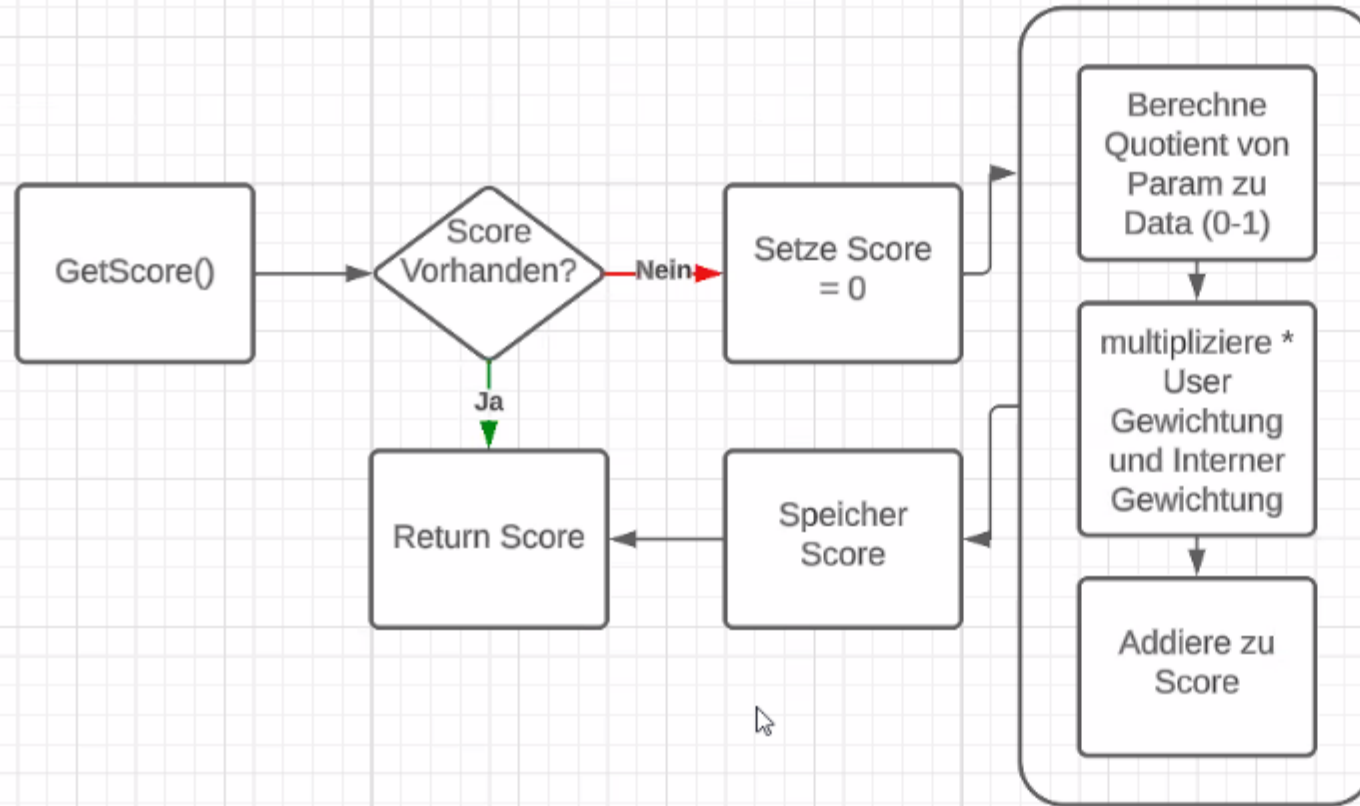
GetScore()

Score Vorhanden?

Nein

Setze Score = 0

Berechne Quotient von Param zu Data (0-1)

multipliziere * User Gewichtung und Interner Gewichtung

Addiere zu Score

Ja

Return Score

Speicher Score